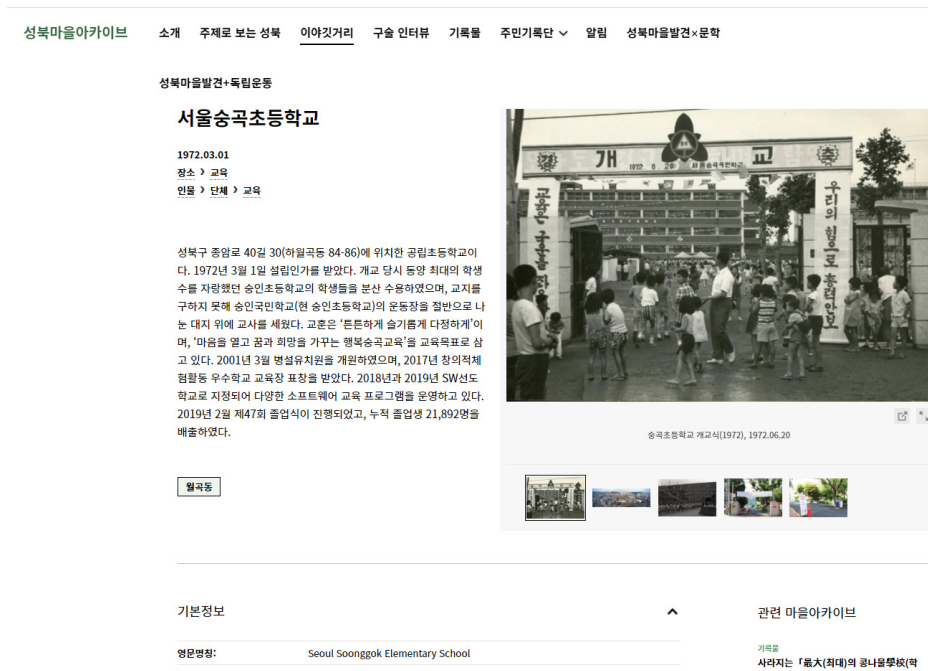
성북마을아카이브 소개 주제로 보는 성북 이야깃거리 구술 인터뷰 기록물 주민기록단 알림 성북마을발견×문학

성북마을발견+독립운동

서울숭곡초등학교

1972.03.01
장소 › 교육
인물 › 단체 › 교육

성북구 종암로 40길 30(하월곡동 84-86)에 위치한 공립초등학교이다. 1972년 3월 1일 설립인가를 받았다. 개교 당시 동양 최대의 학생수를 자랑했던 숭인초등학교의 학생들을 분산 수용하였으며, 교지를 구하지 못해 숭인국민학교(현 숭인초등학교)의 운동장을 절반으로 나눈 대지 위에 교사를 세웠다. 교훈은 '튼튼하게 슬기롭게 다정하게'이며, '마음을 열고 꿈과 희망을 가꾸는 행복숭곡교육'을 교육목표로 삼고 있다. 2001년 3월 병설유치원을 개원하였으며, 2017년 창의적체험활동 우수학교 교육장 표창을 받았다. 2018년과 2019년 SW선도학교로 지정되어 다양한 소프트웨어 교육 프로그램을 운영하고 있다. 2019년 2월 제47회 졸업식이 진행되었고, 누적 졸업생 21,892명을 배출하였다.

월곡동

개 교
1972 6 20 서울숭곡국민학교
교육은 국가 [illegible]
우리의 힘으로 통일안보

숭곡초등학교 개교식(1972), 1972.06.20

기본정보

영문명칭: Seoul Soonggok Elementary School

관련 마을아카이브

기록물
사라지는 「最大(최대)의 콩나물學校(학